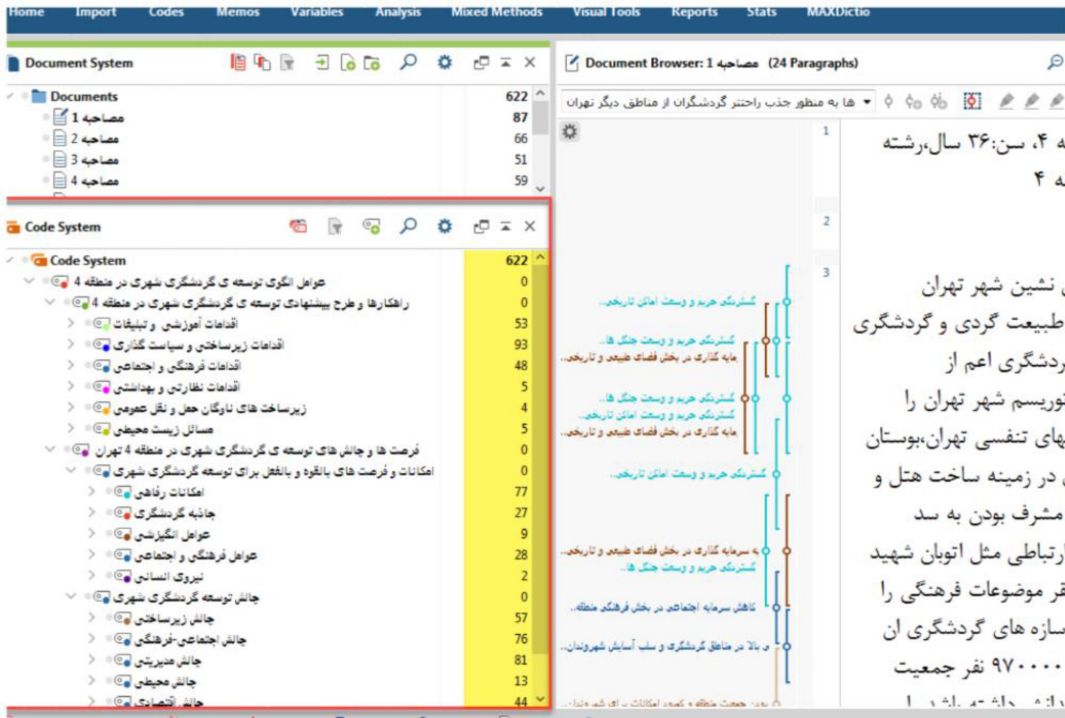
Home Import Codes Memos Variables Analysis Mixed Methods Visual Tools Reports Stats MAXDictio

Document System

Documents 622
مصاحبه 1 87
مصاحبه 2 66
مصاحبه 3 51
مصاحبه 4 59

Code System

Code System 622
عوامل الگوی توسعه ی گردشگری شهری در منطقه 4 0
راهکارها و طرح پیشنهادی توسعه ی گردشگری شهری در منطقه 4 0
اقدامات آموزشی و تبلیغات 53
اقدامات زیرساختی و سیاست گذاری 93
اقدامات فرهنگی و اجتماعی 48
اقدامات نظارتی و بهداشتی 5
زیرساخت های ناوگان حمل و نقل عمومی 4
مسائل زیست محیطی 5
فرصت ها و چالش های توسعه ی گردشگری شهری در منطقه 4 تهران 0
امکانات و فرصت های بالقوه و بالفعل برای توسعه گردشگری شهری 0
امکانات رفاهی 77
جاذبه گردشگری 27
عوامل انگیزشی 9
عوامل فرهنگی و اجتماعی 28
نیروی انسانی 2
چالش توسعه گردشگری شهری 0
چالش زیرساختی 57
چالش اجتماعی-فرهنگی 76
چالش مدیریتی 81
چالش محیطی 13
چالش اقتصادی 44

Document Browser: مصاحبه 1 (24 Paragraphs)

ها به منظور جذب راحتتر گردشگران از مناطق دیگر تهران

1
2
3

گسترشگی حریم و وسعت اماکن تاریخی...
گسترشگی حریم و وسعت جنگل ها...
مایه گذاری در بخش فضای طبیعی و تاریخی...
گسترشگی حریم و وسعت جنگل ها...
گسترشگی حریم و وسعت اماکن تاریخی...
مایه گذاری در بخش فضای طبیعی و تاریخی...
گسترشگی حریم و وسعت اماکن تاریخی...
به سرمایه گذاری در بخش فضای طبیعی و تاریخی...
گسترشگی حریم و وسعت جنگل ها...
کاهش سرمایه اجتماعی در بخش فرهنگی منطقه...
ی بالا در مناطق گردشگری و سلب آسایش شهروندان...

ه ۴، سن:۳۶ سال،رشته
ه ۴

نشین شهر تهران
طبیعت گردی و گردشگری
ردشگری اعم از
توریسم شهر تهران را
های تنفسی تهران،بوستان
در زمینه ساخت هتل و
مشرف بودن به سد
ارتباطی مثل اتوبان شهید
فر موضوعات فرهنگی را
سازه های گردشگری ان
۹۷۰۰۰۰ نفر جمعیت
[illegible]